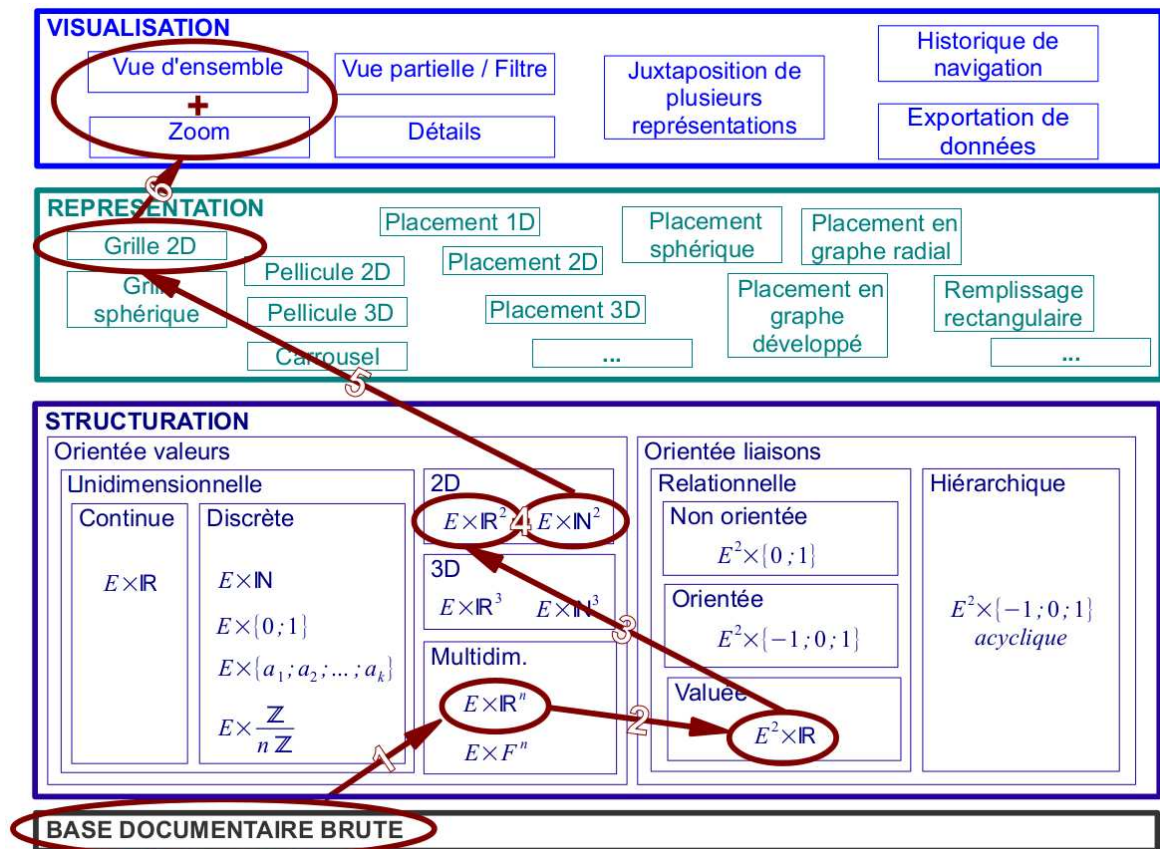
VISUALISATION

Vue d'ensemble

+

Zoom

Vue partielle / Filtre

Détails

Juxtaposition de plusieurs représentations

Historique de navigation

Exportation de données

6

REPRESENTATION

Grille 2D

Grille sphérique

Pellicule 2D

Pellicule 3D

Carrousel

Placement 1D

Placement 2D

Placement 3D

...

Placement sphérique

Placement en graphe radial

Placement en graphe développé

Remplissage rectangulaire

...

5

STRUCTURATION

Orientée valeurs

Unidimensionnelle

Continue

$E \times \mathbb{R}$

Discrète

$E \times \mathbb{N}$

$E \times \{0;1\}$

$E \times \{a_1; a_2; \dots; a_k\}$

$E \times \frac{\mathbb{Z}}{n\mathbb{Z}}$

2D

$E \times \mathbb{R}^2$ 4 $E \times \mathbb{N}^2$

3D

$E \times \mathbb{R}^3$ $E \times \mathbb{N}^3$

Multidim.

$E \times \mathbb{R}^n$

$E \times F^n$

Orientée liaisons

Relationnelle

Non orientée

$E^2 \times \{0;1\}$

Orientée

$E^2 \times \{-1;0;1\}$

Valuée

$E^2 \times \mathbb{R}$

Hiérarchique

$E^2 \times \{-1;0;1\}$
acyclique

3

2

1

BASE DOCUMENTAIRE BRUTE